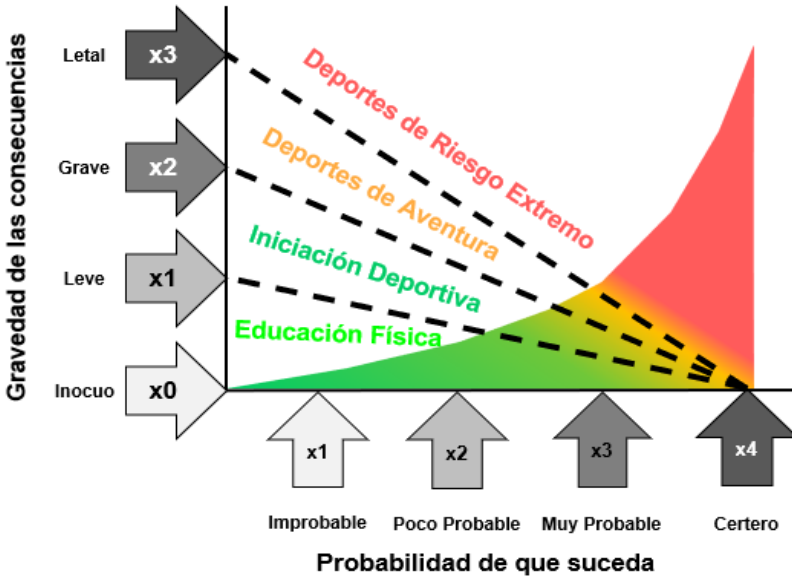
Gravedad de las consecuencias

Letal x3
Grave x2
Leve x1
Inocuo x0

Deportes de Riesgo Extremo
Deportes de Aventura
Iniciación Deportiva
Educación Física

x1 Improbable
x2 Poco Probable
x3 Muy Probable
x4 Certero

Probabilidad de que suceda